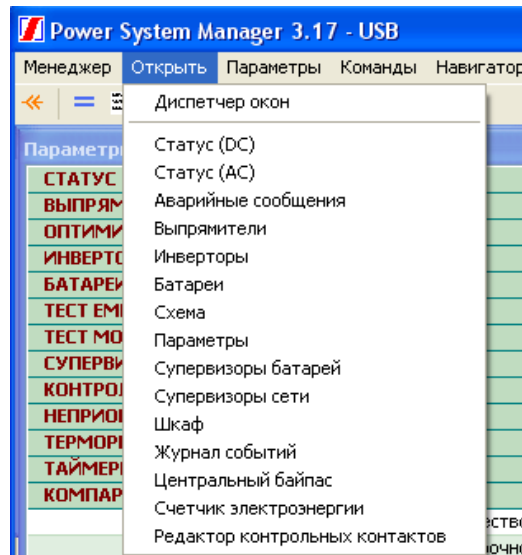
Power System Manager 3.17 - USB

Менеджер Открыть Параметры Команды Навигатор

Диспетчер окон

Статус (DC)
Статус (AC)
Аварийные сообщения
Выпрямители
Инверторы
Батареи
Схема
Параметры
Супервизоры батарей
Супервизоры сети
Шкаф
Журнал событий
Центральный байпас
Счетчик электроэнергии
Редактор контрольных контактов

Параметр
СТАТУС
ВЫПРЯМ
ОПТИМИ
ИНВЕРТО
БАТАРЕИ
ТЕСТ ЕМ
ТЕСТ МО
СУПЕРВИ
КОНТРО
НЕПРИО
ТЕРМОР
ТАЙМЕР
КОМПАР

естве
очн